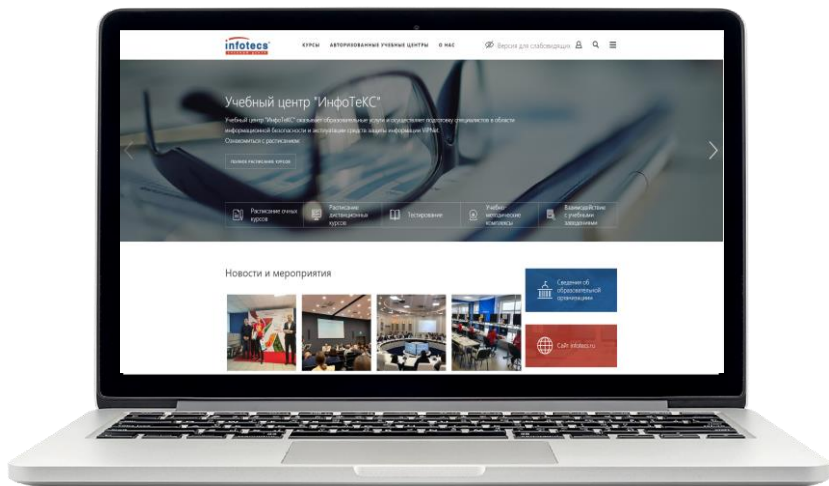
infotecs

КУРСЫ АВТОРИЗОВАННЫЕ УЧЕБНЫЕ ЦЕНТРЫ О НАС

Версия для слабовидящих

Учебный центр "ИнфоТеКС"

Учебный центр "ИнфоТеКС" оказывает образовательные услуги и осуществляет подготовку специалистов в области информационной безопасности и эксплуатации средств защиты информации ViPNet. Ознакомиться с расписанием

ПОЛНОЕ РАСПИСАНИЕ КУРСОВ

Расписание очных курсов

Расписание дистанционных курсов

Тестирование

Учебно-методические комплексы

Взаимодействие с учебными заведениями

Новости и мероприятия

Сведения об образовательной организации

Сайт infotecs.ru